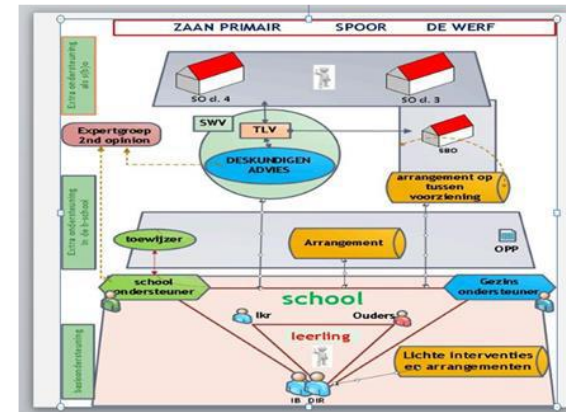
ZAAN PRIMAIR SPOOR DE WERF

Extra ondersteuning als s(b)o

SO cl. 4

SO cl. 3

SWV

TLV

Expertgroep 2nd opinion

DESKUNDIGEN ADVIES

SBO

arrangement op tussen voorziening

Extra ondersteuning in de b-school

toewijzer

Arrangement

OPP

school ondersteuner

school

Gezins ondersteuner

Basisondersteuning

lkr

Ouders

leerling

Lichte interventies ec arrangementen

IB DIR